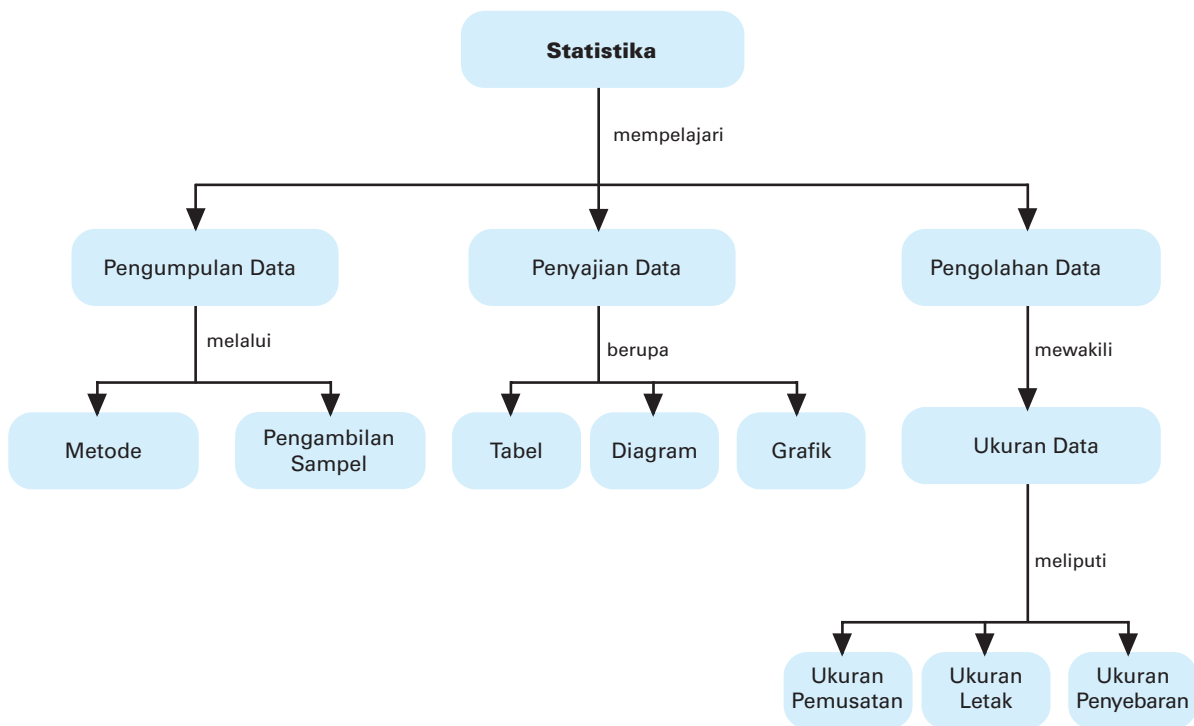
Statistika

mempelajari

Pengumpulan Data

Penyajian Data

Pengolahan Data

melalui

Metode

Pengambilan Sampel

berupa

Tabel

Diagram

Grafik

mewakili

Ukuran Data

meliputi

Ukuran Pemusatan

Ukuran Letak

Ukuran Penyebaran